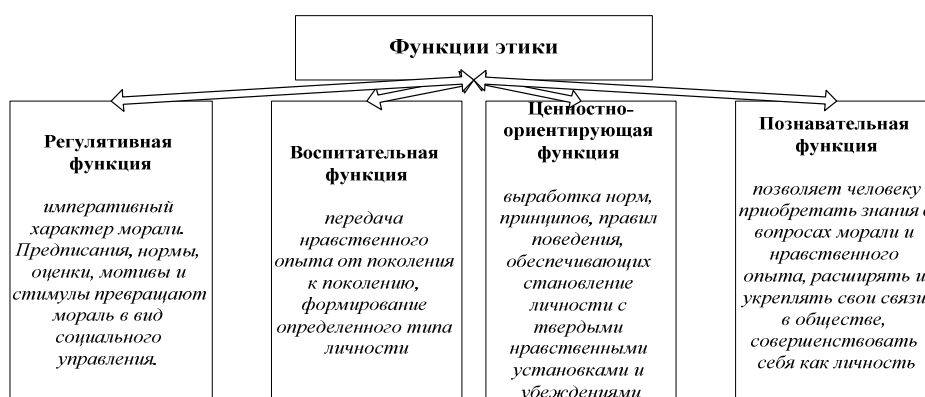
Функции этики

Регулятивная функция

императивный характер морали. Предписания, нормы, оценки, мотивы и стимулы превращают мораль в вид социального управления.

Воспитательная функция

передача нравственного опыта от поколения к поколению, формирование определенного типа личности

Ценностно-ориентирующая функция

выработка норм, принципов, правил поведения, обеспечивающих становление личности с твердыми нравственными установками и убеждениями

Познавательная функция

позволяет человеку приобретать знания в вопросах морали и нравственного опыта, расширять и укреплять свои связи в обществе, совершенствовать себя как личность